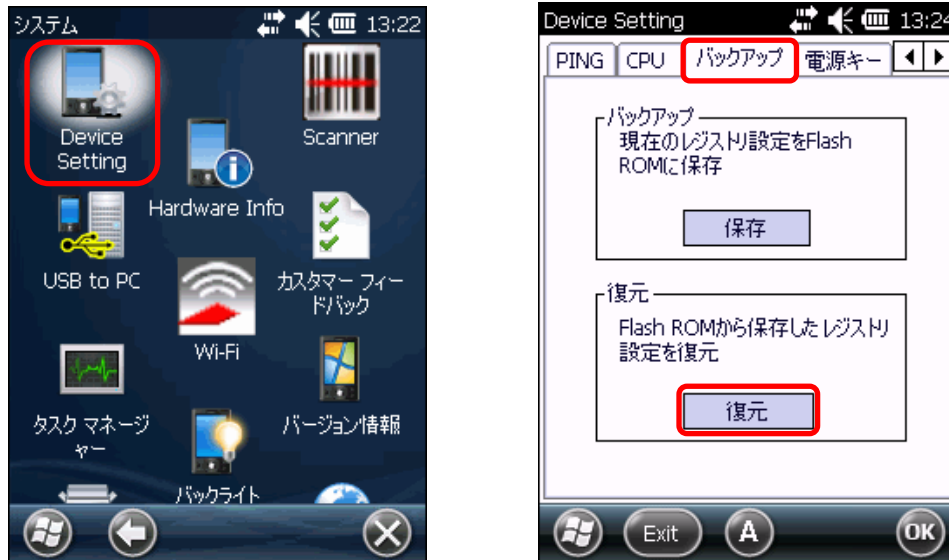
システム 13:22

Device Setting

Scanner

Hardware Info

USB to PC

カスタマー フィードバック

Wi-Fi

タスク マネージャー

バージョン情報

バックライト

Device Setting 13:24

PING CPU バックアップ 電源キー

バックアップ
現在のレジストリ設定をFlash ROMに保存

保存

復元
Flash ROMから保存したレジストリ設定を復元

復元

Exit

OK